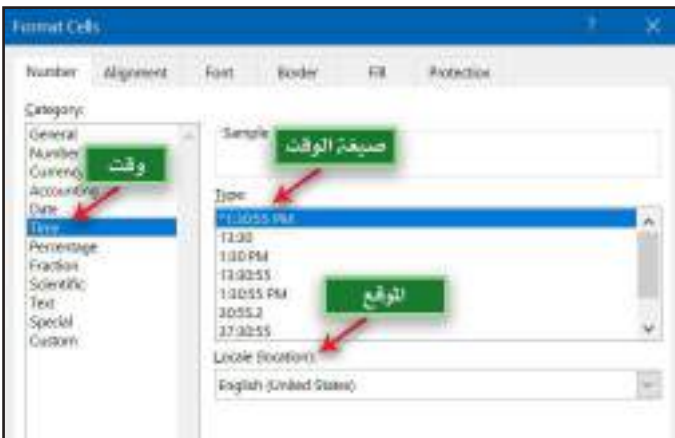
Format Cells ? ✕

Number Alignment Font Border Fill Protection

Category:
General
Number
Currency
Accounting
Date
Time
Percentage
Fraction
Scientific
Text
Special
Custom

وقت

Sample

صيغة الوقت

Type:
*1:30:55 PM
13:30
1:30 PM
13:30:55
1:30:55 PM
30:55.2
37:30:55

الموقع

Locale (location):
English (United States)